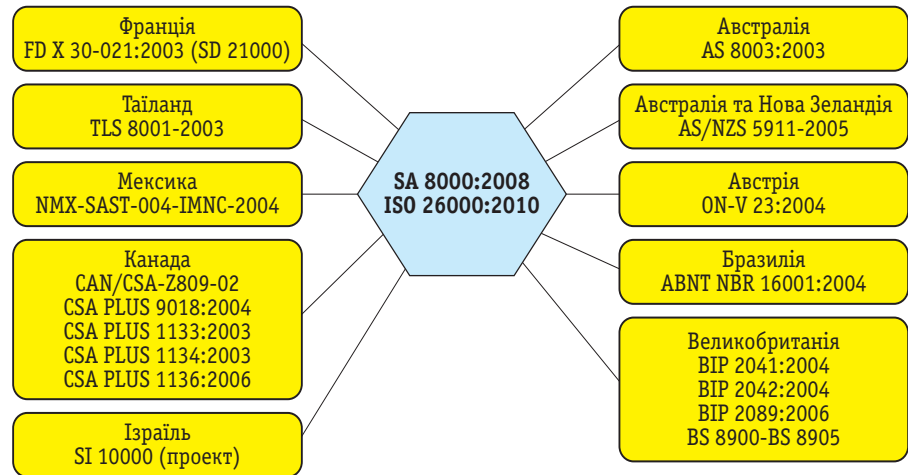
Франція
FD X 30-021:2003 (SD 21000)

Таїланд
TLS 8001-2003

Мексика
NMX-SAST-004-IMNC-2004

Канада
CAN/CSA-Z809-02
CSA PLUS 9018:2004
CSA PLUS 1133:2003
CSA PLUS 1134:2003
CSA PLUS 1136:2006

Ізраїль
SI 10000 (проект)

SA 8000:2008
ISO 26000:2010

Австралія
AS 8003:2003

Австралія та Нова Зеландія
AS/NZS 5911-2005

Австрія
ON-V 23:2004

Бразилія
ABNT NBR 16001:2004

Великобританія
BIP 2041:2004
BIP 2042:2004
BIP 2089:2006
BS 8900-BS 8905